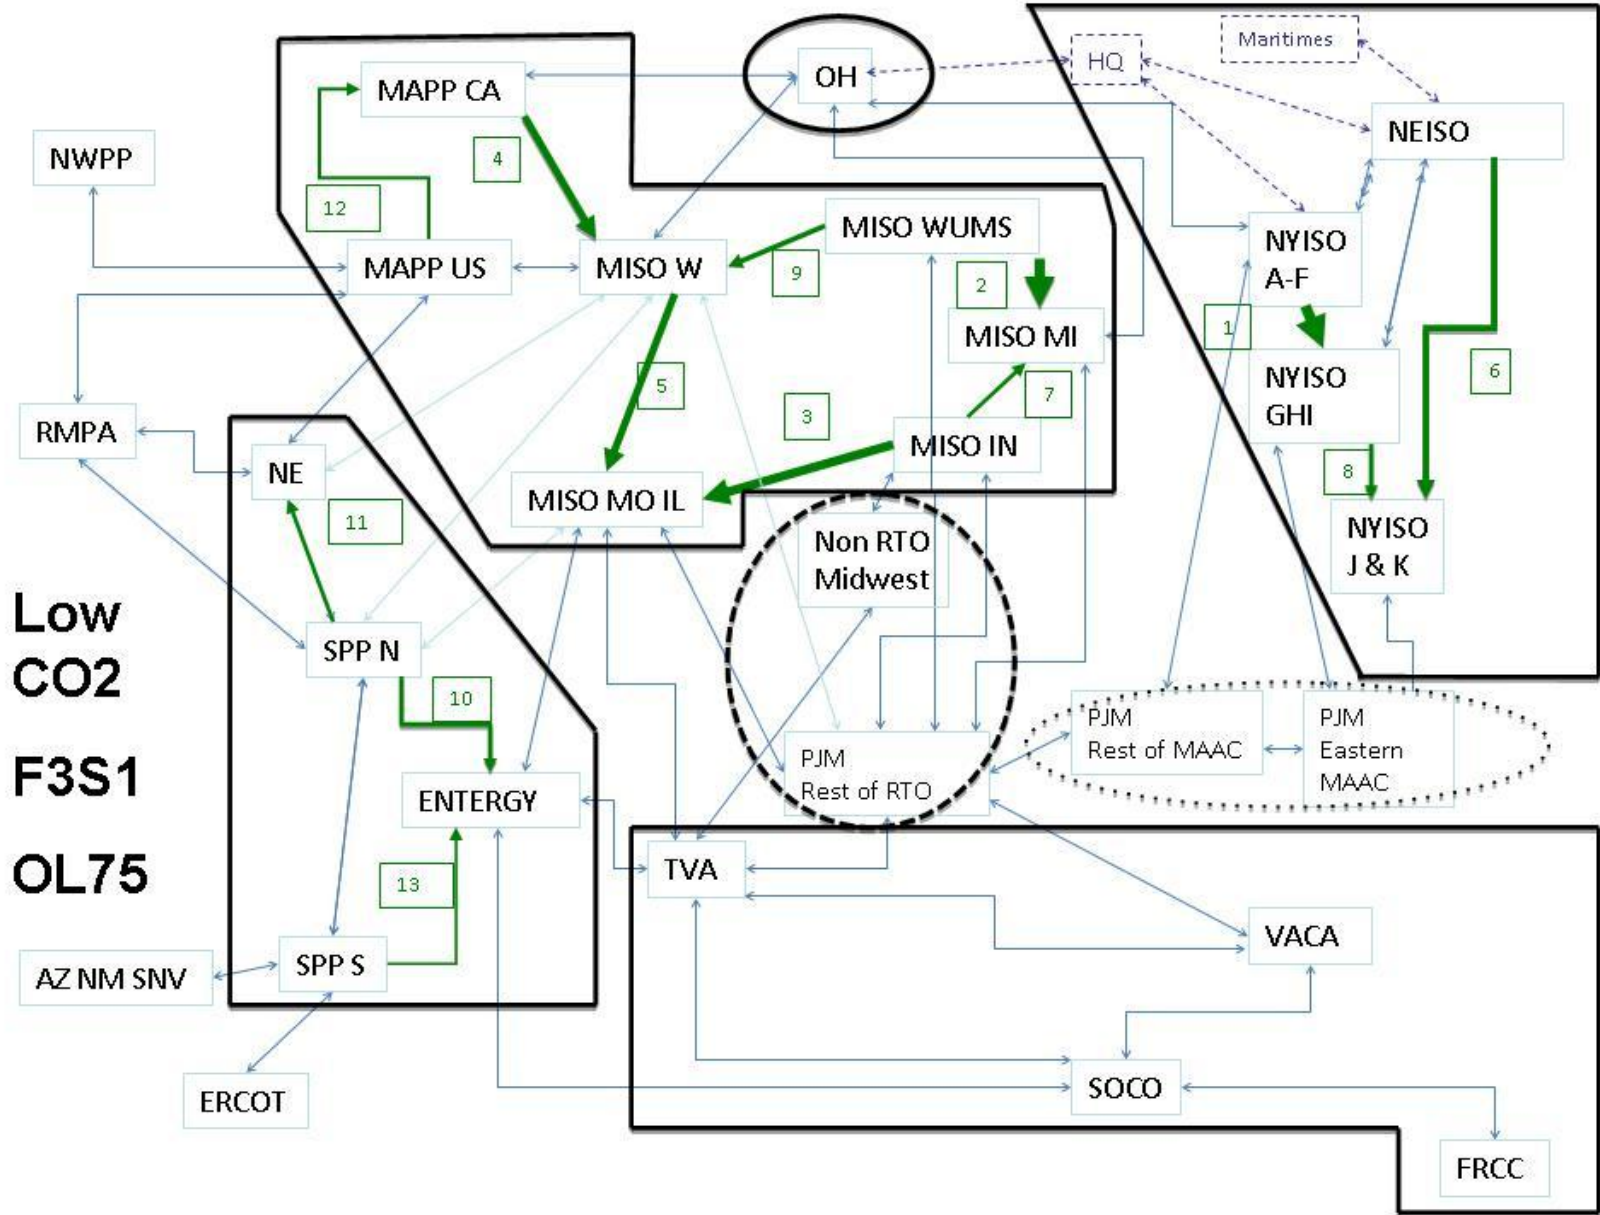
Maritimes
HQ
OH
MAPP CA
NEISO
NWPP
4
12
MISO WUMS
NYISO A-F
MAPP US
MISO W
9
2
MISO MI
1
6
5
7
NYISO GHI
RMPA
3
MISO IN
NE
8
MISO MO IL
11
NYISO J & K
Non RTO Midwest
Low CO2
F3S1
OL75
SPP N
10
PJM Rest of MAAC
PJM Eastern MAAC
PJM Rest of RTO
ENTERGY
TVA
13
VACA
AZ NM SNV
SPP S
SOCO
ERCOT
FRCC